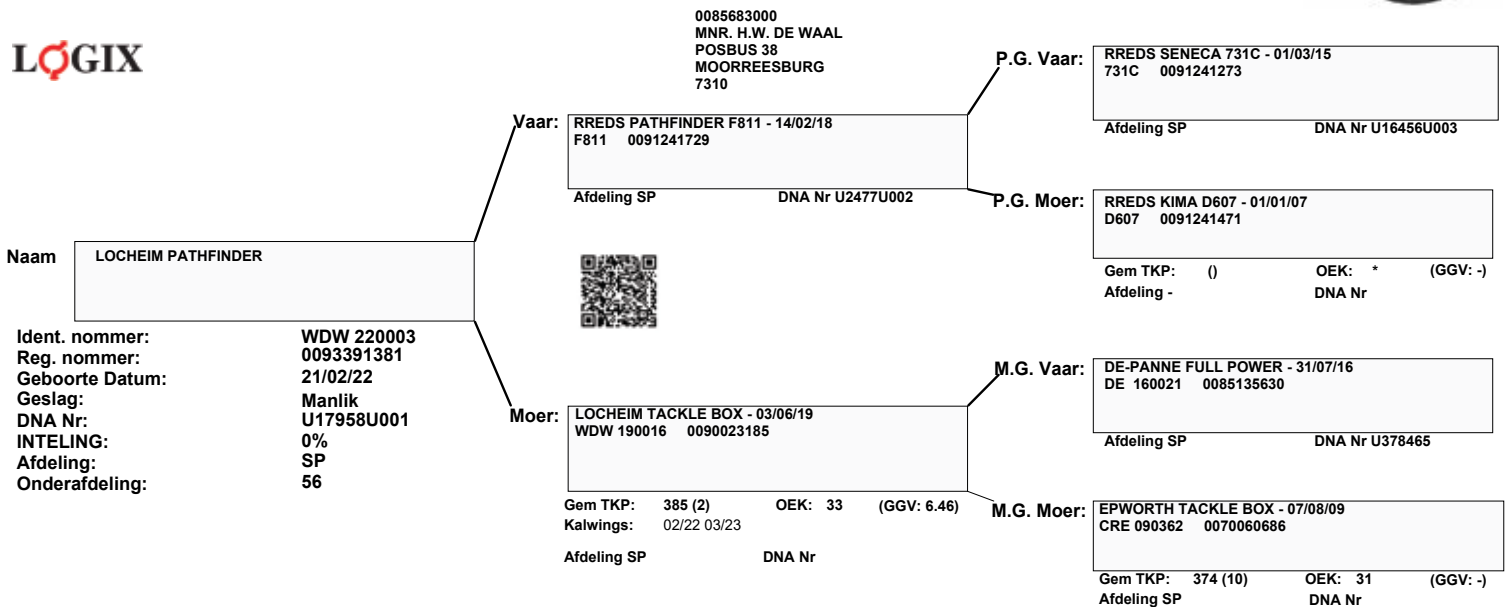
LOGIX

0085683000
MNR. H.W. DE WAAL
POSBUS 38
MOORREESBURG
7310

Naam LOCHEIM PATHFINDER

Ident. nommer: WDW 220003
Reg. nommer: 0093391381
Geboorte Datum: 21/02/22
Geslag: Manlik
DNA Nr: U17958U001
INTELING: 0%
Afdeling: SP
Onderafdeling: 56

Vaar: RREDS PATHFINDER F811 - 14/02/18
F811 0091241729
Afdeling SP DNA Nr U2477U002

Moer: LOCHEIM TACKLE BOX - 03/06/19
WDW 190016 0090023185
Gem TKP: 385 (2) OEK: 33 (GGV: 6.46)
Kalwings: 02/22 03/23
Afdeling SP DNA Nr

P.G. Vaar: RREDS SENECA 731C - 01/03/15
731C 0091241273
Afdeling SP DNA Nr U16456U003

P.G. Moer: RREDS KIMA D607 - 01/01/07
D607 0091241471
Gem TKP: () OEK: * (GGV: -)
Afdeling - DNA Nr

M.G. Vaar: DE-PANNE FULL POWER - 31/07/16
DE 160021 0085135630
Afdeling SP DNA Nr U378465

M.G. Moer: EPWORTH TACKLE BOX - 07/08/09
CRE 090362 0070060686
Gem TKP: 374 (10) OEK: 31 (GGV: -)
Afdeling SP DNA Nr